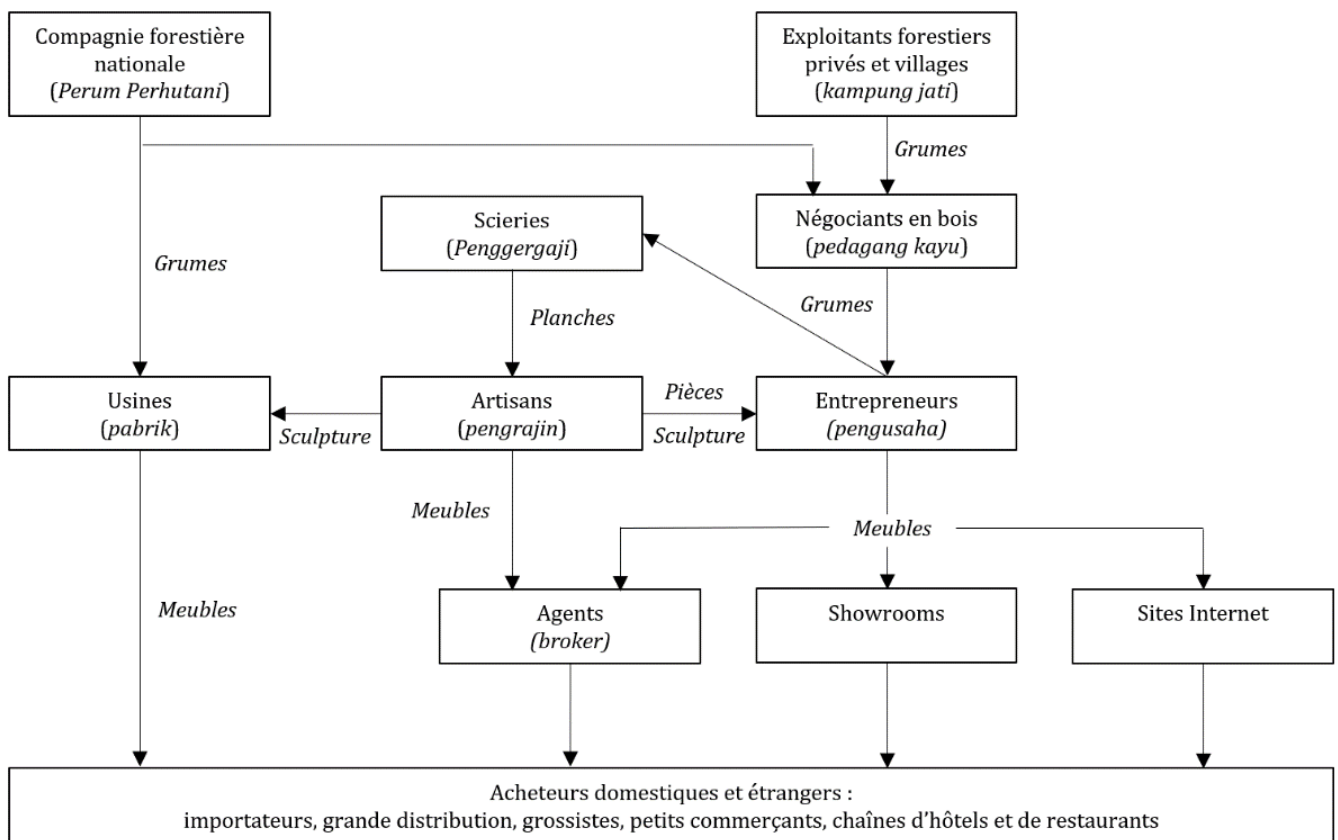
Compagnie forestière nationale (*Perum Perhutani*)

Exploitants forestiers privés et villages (*kampung jati*)

Grumes

Scieries (*Penggergaji*)

Négociants en bois (*pedagang kayu*)

Grumes

Grumes

Planches

Usines (*pabrik*)

Sculpture

Artisans (*pengrajin*)

Pièces

Sculpture

Entrepreneurs (*pengusaha*)

Meubles

Meubles

Meubles

Agents (*broker*)

Showrooms

Sites Internet

Acheteurs domestiques et étrangers : importateurs, grande distribution, grossistes, petits commerçants, chaînes d'hôtels et de restaurants